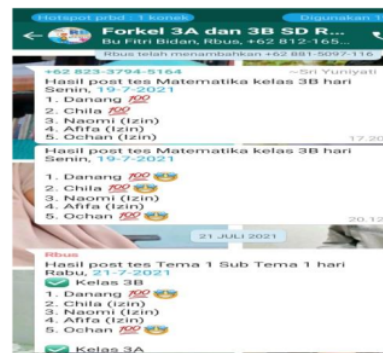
Hotspot prbd : 1 konek
Digunakan 1

Forkel 3A dan 3B SD R...
Bu Fitri Bidan, Rbus, +62 812-165...
Rbus telah menambahkan +62 881-5097-116

+62 823-3794-5164
~Sri Yuniyati
Hasil post tes Matematika kelas 3B hari Senin, 19-7-2021
1. Danang 💯
2. Chila 💯
3. Naomi (Izin)
4. Afifa (Izin)
5. Ochan (Izin)
17.20

Hasil post tes Matematika kelas 3B hari Senin, 19-7-2021

1. Danang 💯😇
2. Chila 💯😇
3. Naomi (Izin)
4. Afifa (Izin)
5. Ochan 💯😇
20.12

21 JULI 2021

Rbus
Hasil post tes Tema 1 Sub Tema 1 hari Rabu, 21-7-2021
✅ Kelas 3B
1. Danang 💯😇
2. Chila (izin)
3. Naomi (Izin)
4. Afifa (Izin)
5. Ochan 💯😇

✅ Kelas 3A